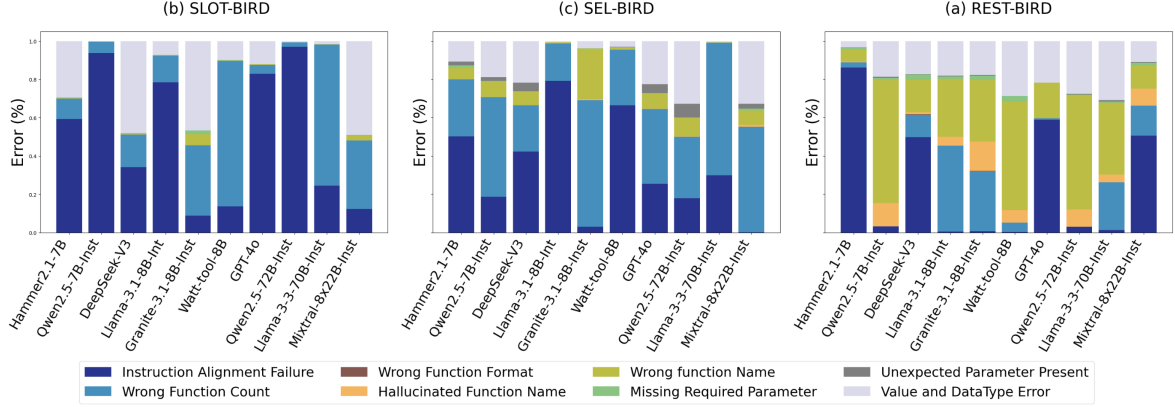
(b) SLOT-BIRD

Error (%)

1.0
0.8
0.6
0.4
0.2
0.0

Hammer2.1-7B
Qwen2.5-7B-Inst
DeepSeek-V3
Llama-3.1-8B-Int
Granite-3.1-8B-Inst
Watt-tool-8B
GPT-4o
Qwen2.5-72B-Inst
Llama-3.3-70B-Inst
Mixtral-8x22B-Inst

(c) SEL-BIRD

Error (%)

Hammer2.1-7B
Qwen2.5-7B-Inst
DeepSeek-V3
Llama-3.1-8B-Int
Granite-3.1-8B-Inst
Watt-tool-8B
GPT-4o
Qwen2.5-72B-Inst
Llama-3.3-70B-Inst
Mixtral-8x22B-Inst

(a) REST-BIRD

Error (%)

Hammer2.1-7B
Qwen2.5-7B-Inst
DeepSeek-V3
Llama-3.1-8B-Int
Granite-3.1-8B-Inst
Watt-tool-8B
GPT-4o
Qwen2.5-72B-Inst
Llama-3.3-70B-Inst
Mixtral-8x22B-Inst

Instruction Alignment Failure
Wrong Function Count
Wrong Function Format
Hallucinated Function Name
Wrong function Name
Missing Required Parameter
Unexpected Parameter Present
Value and DataType Error